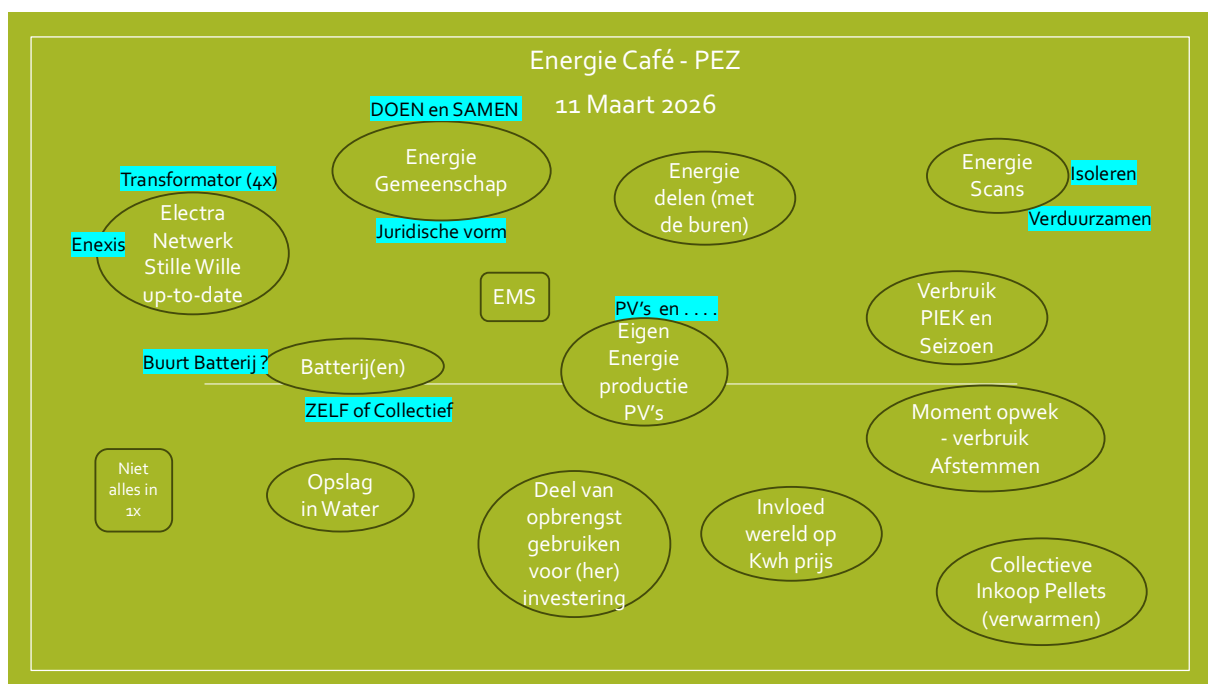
Energie Café - PEZ

11 Maart 2026

DOEN en SAMEN

Energie Gemeenschap

Juridische vorm

Energie delen (met de buren)

Energie Scans

Isoleren

Verduurzamen

Transformator (4x)

Enexis

Electra Netwerk Stille Wille up-to-date

EMS

PV's en . . . .

Eigen Energie productie PV's

Verbruik PIEK en Seizoen

Buurt Batterij ?

Batterij(en)

ZELF of Collectief

Moment opwek - verbruik Afstemmen

Niet alles in 1x

Opslag in Water

Deel van opbrengst gebruiken voor (her) investering

Invloed wereld op Kwh prijs

Collectieve Inkoop Pellets (verwarmen)